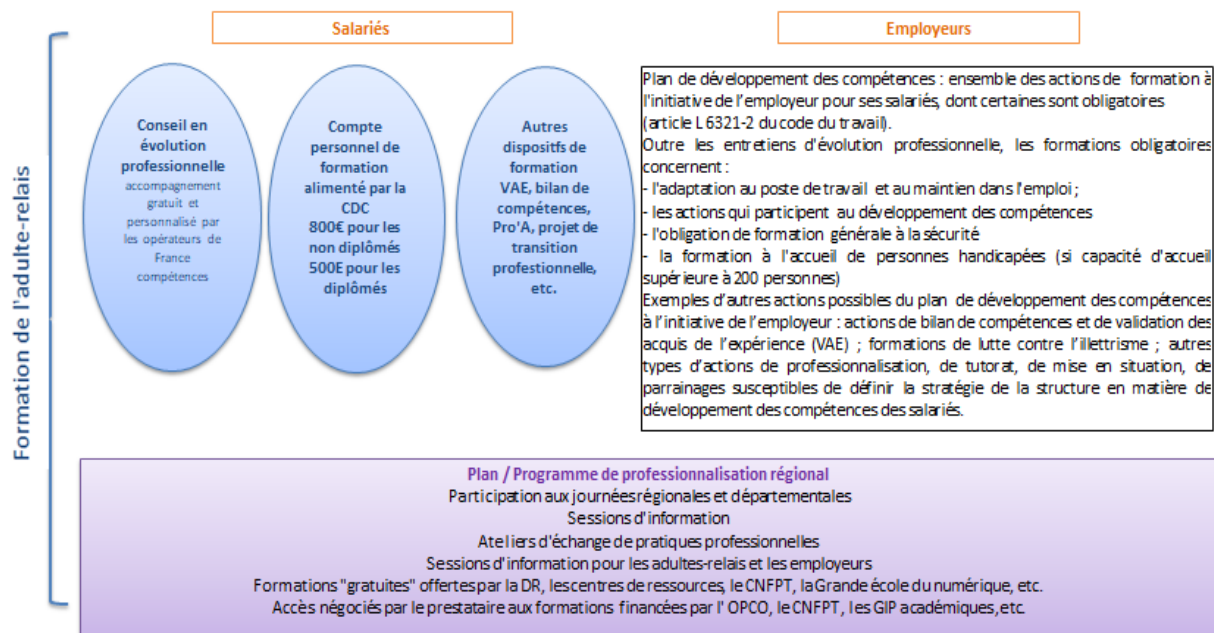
Formation de l'adulte-relais

Salariés

Employeurs

Conseil en évolution professionnelle
accompagnement gratuit et personnalisé par les opérateurs de France compétences

Compte personnel de formation alimenté par la CDC
800€ pour les non diplômés
500E pour les diplômés

Autres dispositifs de formation
VAE, bilan de compétences, Pro'A, projet de transition professionnelle, etc.

Plan de développement des compétences : ensemble des actions de formation à l'initiative de l'employeur pour ses salariés, dont certaines sont obligatoires (article L 6321-2 du code du travail).
Outre les entretiens d'évolution professionnelle, les formations obligatoires concernent :
- l'adaptation au poste de travail et au maintien dans l'emploi ;
- les actions qui participent au développement des compétences
- l'obligation de formation générale à la sécurité
- la formation à l'accueil de personnes handicapées (si capacité d'accueil supérieure à 200 personnes)
Exemples d'autres actions possibles du plan de développement des compétences à l'initiative de l'employeur : actions de bilan de compétences et de validation des acquis de l'expérience (VAE) ; formations de lutte contre l'illettrisme ; autres types d'actions de professionnalisation, de tutorat, de mise en situation, de parrainages susceptibles de définir la stratégie de la structure en matière de développement des compétences des salariés.

Plan / Programme de professionnalisation régional
Participation aux journées régionales et départementales
Sessions d'information
Ateliers d'échange de pratiques professionnelles
Sessions d'information pour les adultes-relais et les employeurs
Formations "gratuites" offertes par la DR, les centres de ressources, le CNFPT, la Grande école du numérique, etc.
Accès négociés par le prestataire aux formations financées par l' OPCO, le CNFPT, les GIP académiques, etc.